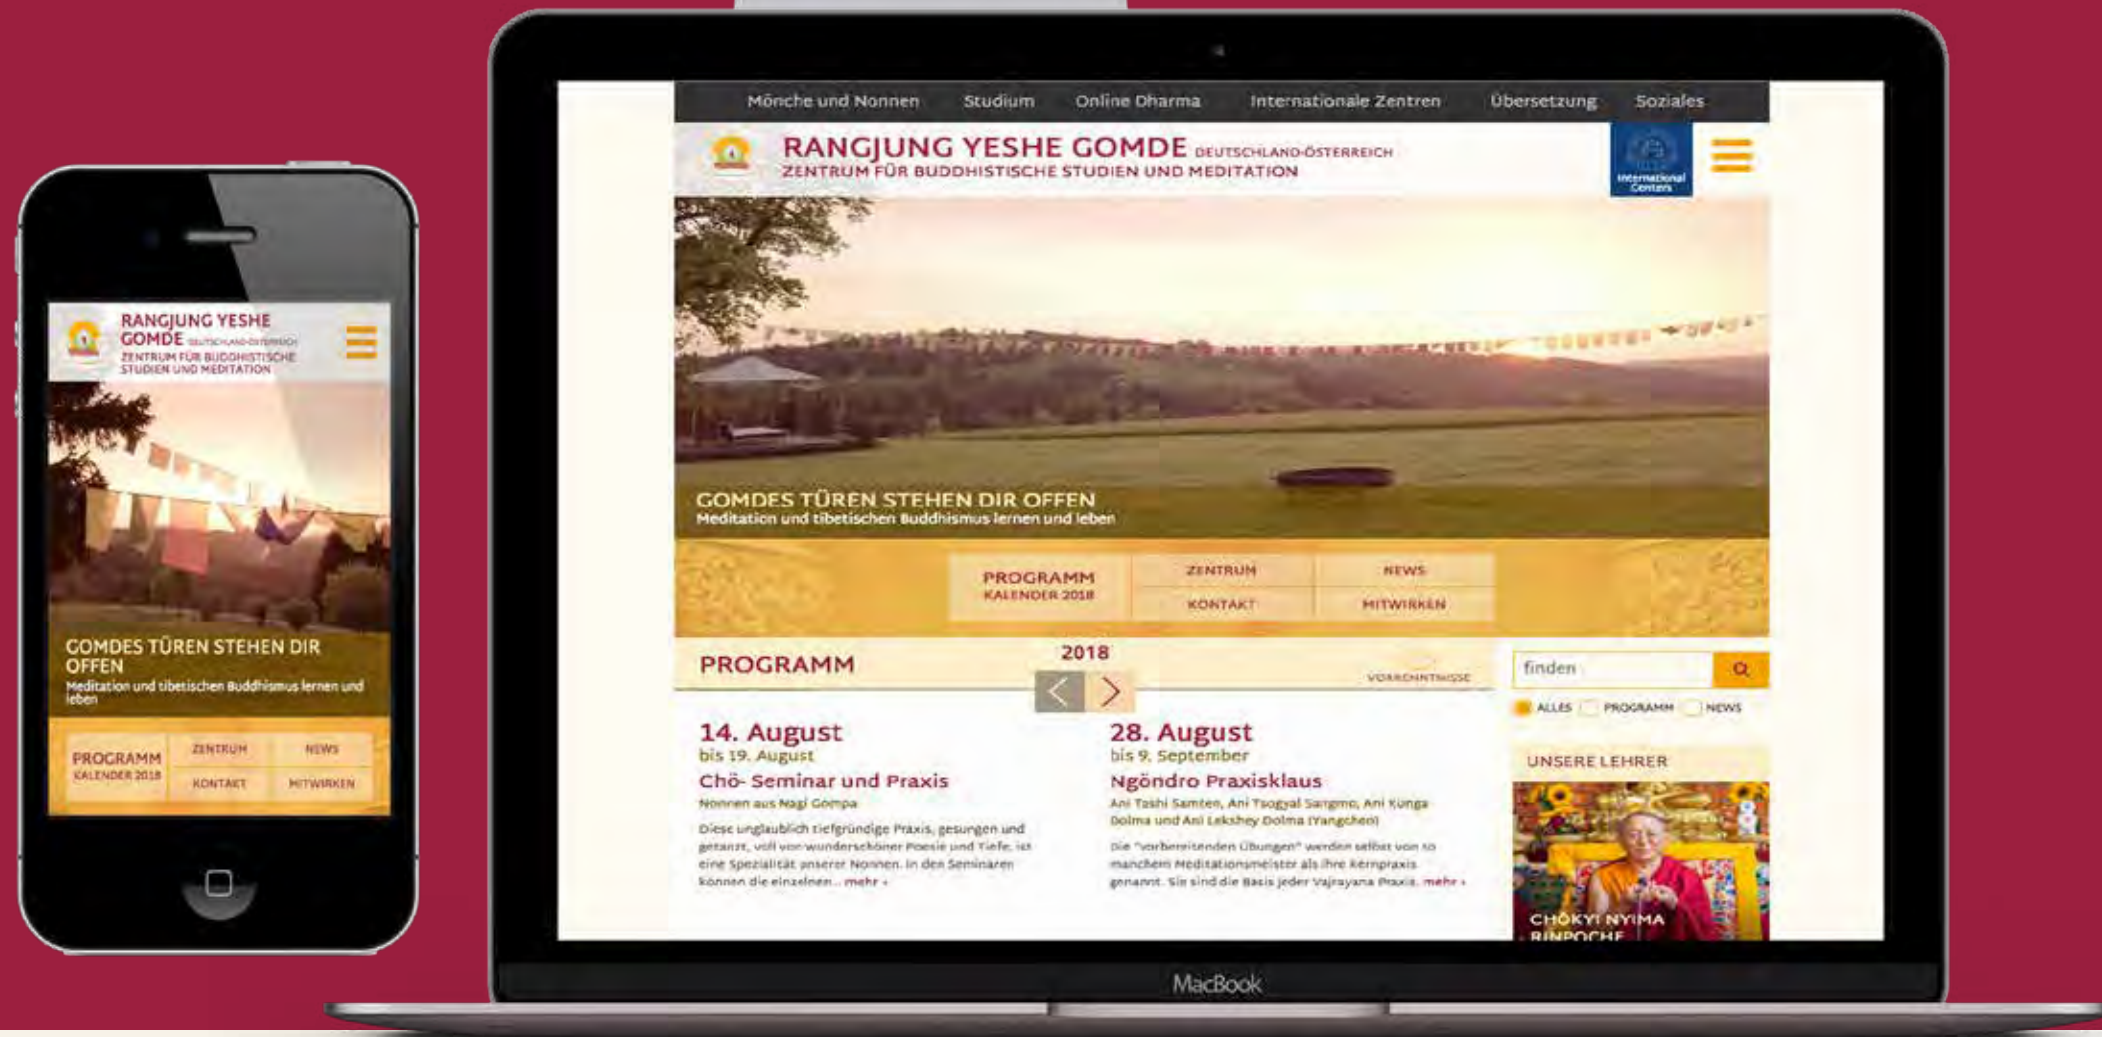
RANGJUNG YESHE GOMDE DEUTSCHLAND-ÖSTERREICH
ZENTRUM FÜR BUDDHISTISCHE STUDIEN UND MEDITATION

GOMDES TÜREN STEHEN DIR OFFEN
Meditation und tibetischen Buddhismus lernen und leben

PROGRAMM KALENDER 2018
ZENTRUM
NEWS
KONTAKT
MITWIRKEN

Mönche und Nonnen Studium Online Dharma Internationale Zentren Übersetzung Soziales

RANGJUNG YESHE GOMDE DEUTSCHLAND-ÖSTERREICH
ZENTRUM FÜR BUDDHISTISCHE STUDIEN UND MEDITATION

International Centers

GOMDES TÜREN STEHEN DIR OFFEN
Meditation und tibetischen Buddhismus lernen und leben

PROGRAMM KALENDER 2018
ZENTRUM
NEWS
KONTAKT
MITWIRKEN

PROGRAMM
2018
VORKENNTNISSE

finden
ALLES PROGRAMM NEWS

14. August
bis 19. August
Chö- Seminar und Praxis
Nonnen aus Nagi Gompa
Diese unglaublich tiefgründige Praxis, gesungen und getanzt, voll von wunderschöner Poesie und Tiefe, ist eine Spezialität unserer Nonnen. In den Seminaren können die einzelnen... mehr »

28. August
bis 9. September
Ngöndro Praxisklaus
Ani Tashi Samten, Ani Tsogyal Sangmo, Ani Kunga Dolma und Ani Lekshey Dolma (Yangchen)
Die "vorbereitenden Übungen" werden selbst von so manchem Meditationsmeister als ihre Kernpraxis genannt. Sie sind die Basis jeder Vajrayana Praxis. mehr »

UNSERE LEHRER
CHÖKYI NYIMA RINPOCHE

MacBook